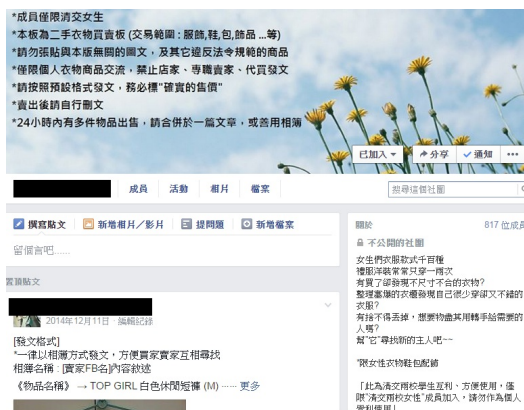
*成員僅限清交女生
*本板為二手衣物買賣板 (交易範圍：服飾,鞋,包,飾品 ...等)
*請勿張貼與本版無關的圖文，及其它違反法令規範的商品
*僅限個人衣物商品交流，禁止店家、專職賣家、代買發文
*請按照預設格式發文，務必標"確實的售價"
*賣出後請自行刪文
*24小時內有多件物品出售，請合併於一篇文章，或善用相簿

已加入 ▾   分享   ✓ 通知   •••

成員   活動   相片   檔案

搜尋這個社團

撰寫貼文   新增相片／影片   提問題   新增檔案

留個言吧......

置頂貼文

2014年12月11日 · 編輯紀錄

[發文格式]
*一律以相簿方式發文，方便買家賣家互相尋找
相簿名稱：[賣家FB名]內容敘述

《物品名稱》→ TOP GIRL 白色休閒短褲 (M) ······ 更多

關於   817 位成員

不公開的社團

女生們衣服款式千百種
禮服洋裝常常只穿一兩次
有買了卻發現不尺寸不合的衣物?
整理書櫃的衣櫥發現自己很少穿卻又不錯的衣服?
有捨不得丟掉，想要物盡其用轉手給需要的人嗎?
幫"它"尋找新的主人吧~~

*限女性衣物鞋包配飾

「此為清交兩校學生互利、方便使用，僅限"清交兩校女生"成員加入，請勿作為個人營利使用」